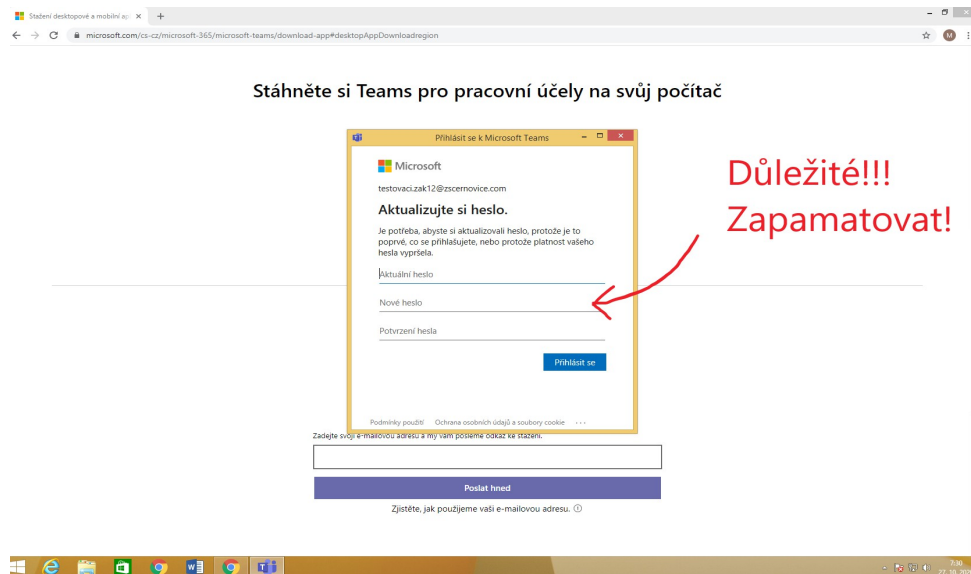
Stažení desktopové a mobilní ap ×  +

microsoft.com/cs-cz/microsoft-365/microsoft-teams/download-app#desktopAppDownloadregion

Stáhněte si Teams pro pracovní účely na svůj počítač

Přihlásit se k Microsoft Teams

Microsoft

testovaci.zak12@zscernovice.com

Aktualizujte si heslo.

Je potřeba, abyste si aktualizovali heslo, protože je to poprvé, co se přihlašujete, nebo protože platnost vašeho hesla vypršela.

Aktuální heslo

Nové heslo

Potvrzení hesla

Přihlásit se

Podmínky použití   Ochrana osobních údajů a soubory cookie   ...

Důležité!!!
Zapamatovat!

Zadejte svoji e-mailovou adresu a my vám pošleme odkaz ke stažení.

Poslat hned

Zjistěte, jak použijeme vaši e-mailovou adresu.

7:30
27.10.20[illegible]